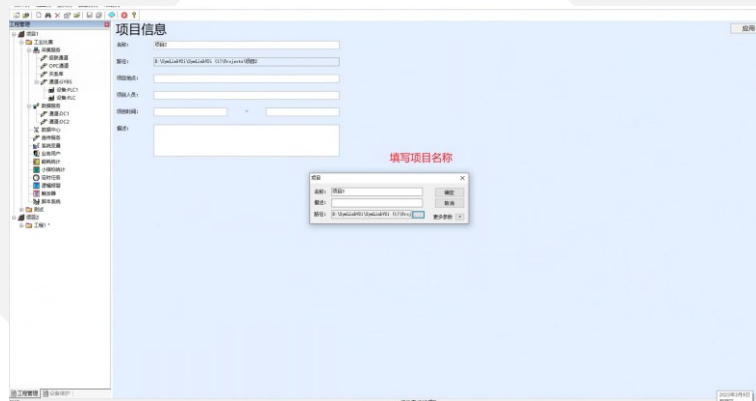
工程管理
项目1
工业控制
采集服务
采集通道
OPC通道
开关量
通道:0795
设备:PLC1
设备:PLC
数据服务
通道:0C1
通道:0C2
数据中心
条件报表
系统变量
公告用户
趋势统计
小微统计
定时任务
逻辑报警
触发器
脚本系统
测试
项目2
工程1 *

项目信息
应用
名称: 项目2
路径: D:\UpmLinkHSI\UpmLinkHSI 517\Projects\项目2
项目地点:
项目人员:
项目时间: -
描述:

填写项目名称

项目
名称: 项目1
描述:
路径: D:\UpmLinkHSI\UpmLinkHSI 517\Proj
确定
取消
更多参数

工程管理
设备维护